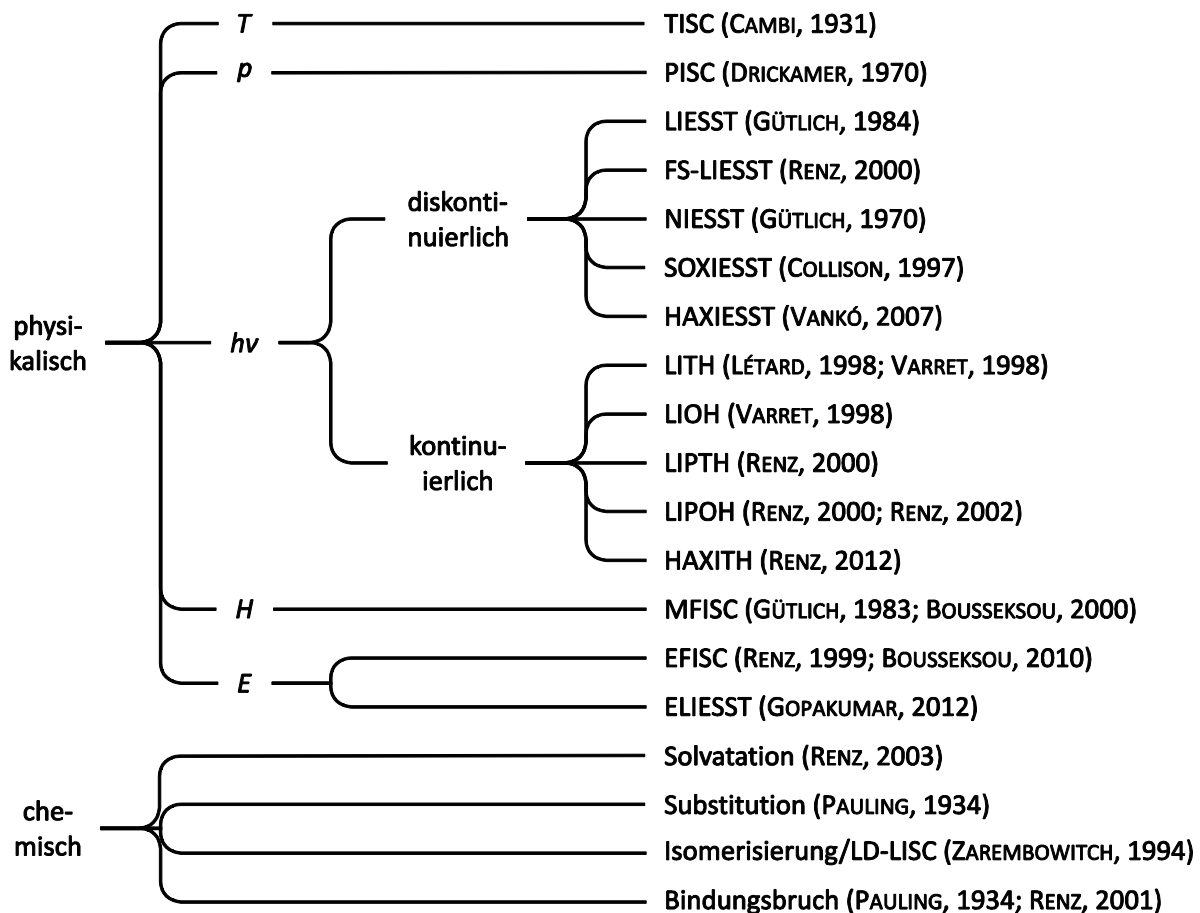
physikalisch

$T$ — TISC (CAMBI, 1931)

$p$ — PISC (DRICKAMER, 1970)

$h\nu$

diskontinuierlich

LIESST (GÜTLICH, 1984)
FS-LIESST (RENZ, 2000)
NIESST (GÜTLICH, 1970)
SOXIESST (COLLISON, 1997)
HAXIESST (VANKÓ, 2007)

kontinuierlich

LITH (LÉTARD, 1998; VARRET, 1998)
LIOH (VARRET, 1998)
LIPTH (RENZ, 2000)
LIPOH (RENZ, 2000; RENZ, 2002)
HAXITH (RENZ, 2012)

$H$ — MFISC (GÜTLICH, 1983; BOUSSEKSOU, 2000)

$E$

EFISC (RENZ, 1999; BOUSSEKSOU, 2010)
ELIESST (GOPAKUMAR, 2012)

chemisch

Solvatation (RENZ, 2003)
Substitution (PAULING, 1934)
Isomerisierung/LD-LISC (ZAREMBOWITCH, 1994)
Bindungsbruch (PAULING, 1934; RENZ, 2001)